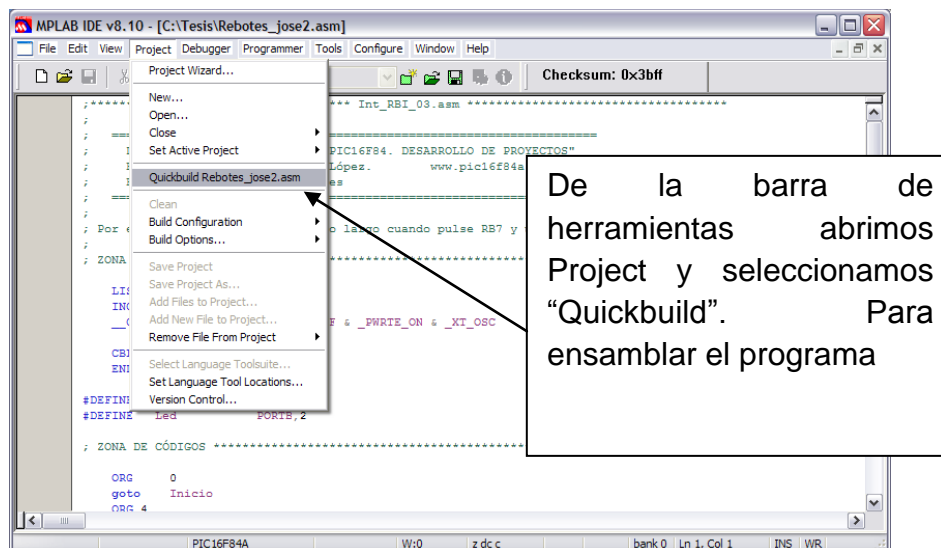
MPLAB IDE v8.10 - [C:\Tesis\Rebotes_jose2.asm]

File Edit View Project Debugger Programmer Tools Configure Window Help

Checksum: 0x3bff

Project Wizard...
New...
Open...
Close
Set Active Project
Quickbuild Rebotes_jose2.asm
Clean
Build Configuration
Build Options...
Save Project
Save Project As...
Add Files to Project...
Add New File to Project...
Remove File From Project
Select Language Toolsuite...
Set Language Tool Locations...
Version Control...

;***** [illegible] ***** Int_RBI_03.asm ****************************************
; ==== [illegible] ====================================
; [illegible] PIC16F84. DESARROLLO DE PROYECTOS"
; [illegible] López. www.pic16f84a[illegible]
; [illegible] es
; Por e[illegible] o largo cuando pulse RB7 y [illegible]
; ZONA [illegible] ***************************
LIS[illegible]
INC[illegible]
__C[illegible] F & _PWRTE_ON & _XT_OSC
CBI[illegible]
ENI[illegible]
#DEFINE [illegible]
#DEFINE Led PORTB,2
; ZONA DE CÓDIGOS ****************************************
ORG 0
goto Inicio
ORG 4

PIC16F84A W:0 z dc c bank 0 Ln 1, Col 1 INS WR

De la barra de herramientas abrimos Project y seleccionamos “Quickbuild”. Para ensamblar el programa